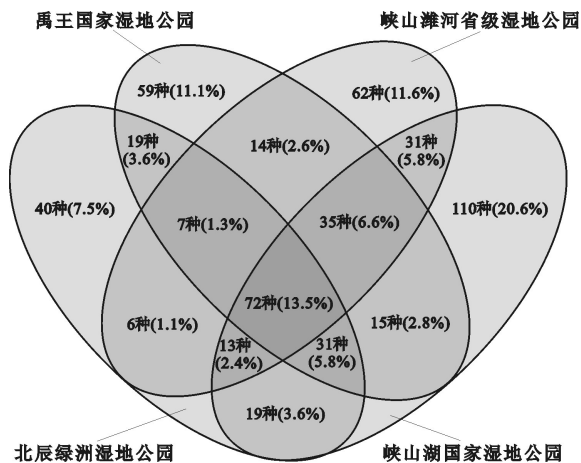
禹王国家湿地公园

峡山潍河省级湿地公园

59种(11.1%)

62种(11.6%)

19种
(3.6%)

14种(2.6%)

31种
(5.8%)

40种(7.5%)

7种(1.3%)

35种(6.6%)

110种(20.6%)

72种(13.5%)

6种(1.1%)

15种(2.8%)

13种
(2.4%)

31种
(5.8%)

19种(3.6%)

北辰绿洲湿地公园

峡山湖国家湿地公园